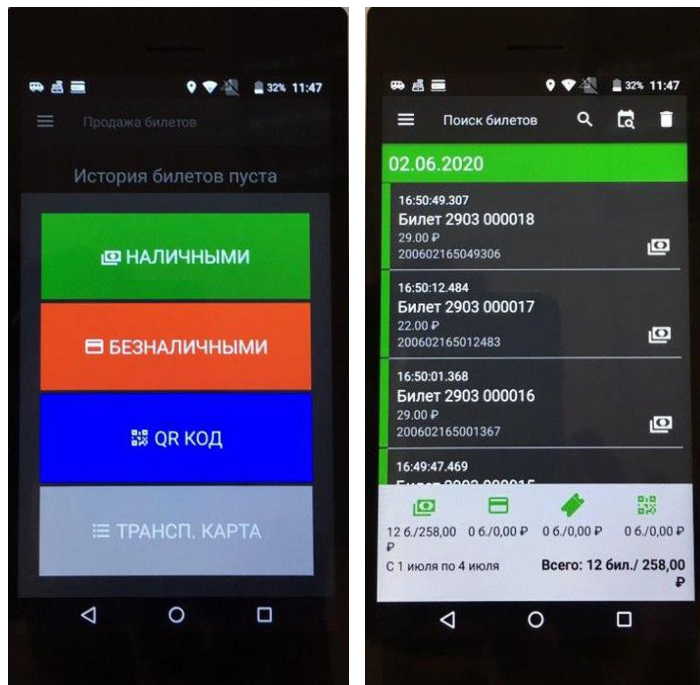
32% 11:47

Продажа билетов

История билетов пуста

НАЛИЧНЫМИ

БЕЗНАЛИЧНЫМИ

QR КОД

ТРАНСП. КАРТА

32% 11:47

Поиск билетов

02.06.2020

16:50:49.307
Билет 2903 000018
29.00 ₽
200602165049306

16:50:12.484
Билет 2903 000017
22.00 ₽
200602165012483

16:50:01.368
Билет 2903 000016
29.00 ₽
200602165001367

16:49:47.469
Билет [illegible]

12 б./258,00 ₽
0 б./0,00 ₽
0 б./0,00 ₽
0 б./0,00 ₽

С 1 июля по 4 июля
Всего: 12 бил./ 258,00 ₽